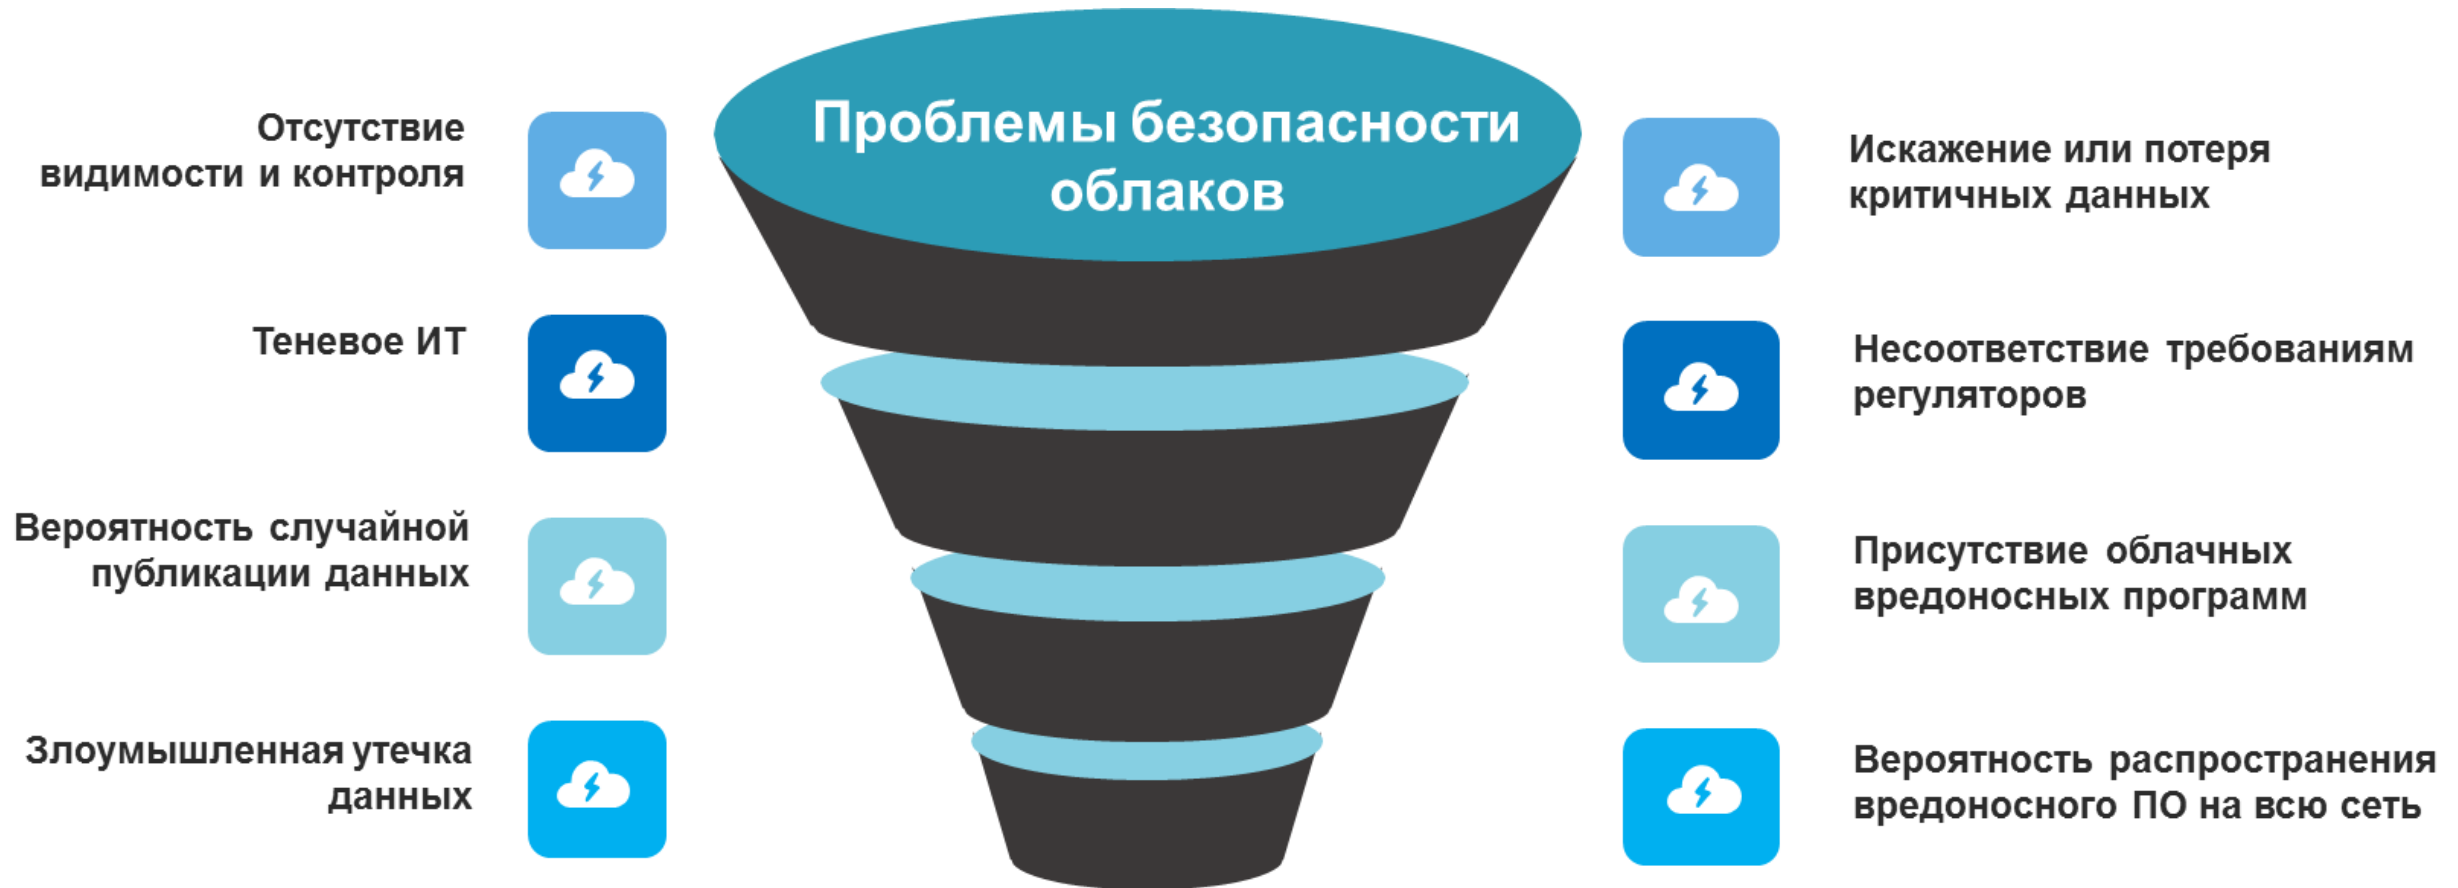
Проблемы безопасности облаков

Отсутствие видимости и контроля

Теневое ИТ

Вероятность случайной публикации данных

Злоумышленная утечка данных

Искажение или потеря критичных данных

Несоответствие требованиям регуляторов

Присутствие облачных вредоносных программ

Вероятность распространения вредоносного ПО на всю сеть